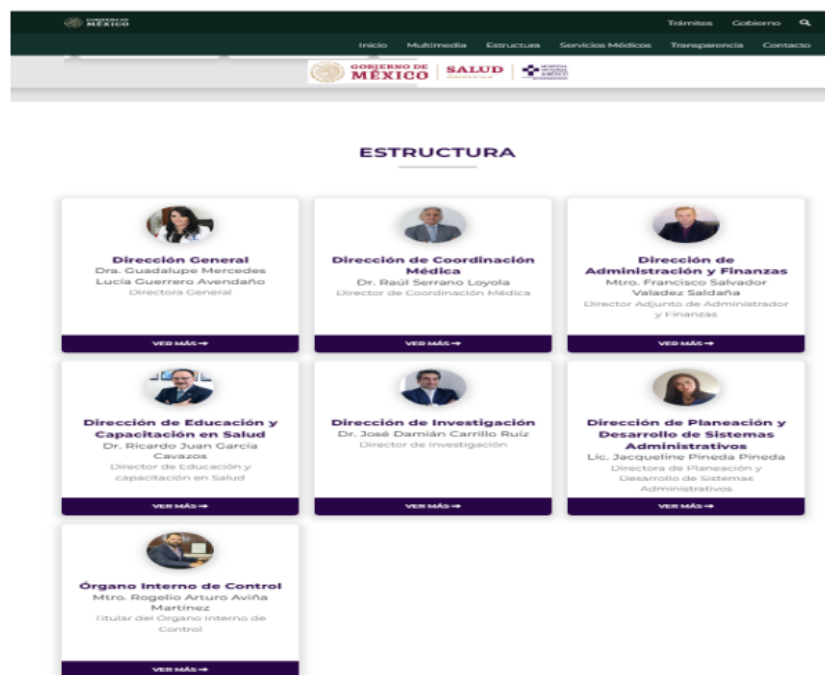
GOBIERNO DE MÉXICO

Trámites Gobierno

Inicio Multimedia Estructura Servicios Médicos Transparencia Contacto

GOBIERNO DE MÉXICO | SALUD | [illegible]

ESTRUCTURA

Dirección General
Dra. Guadalupe Mercedes Lucía Guerrero Avendaño
Directora General
VER MÁS →

Dirección de Coordinación Médica
Dr. Raúl Serrano Loyola
Director de Coordinación Médica
VER MÁS →

Dirección de Administración y Finanzas
Mtro. Francisco Salvador Valadez Saldaña
Director Adjunto de Administrador y Finanzas
VER MÁS →

Dirección de Educación y Capacitación en Salud
Dr. Ricardo Juan García Cavazos
Director de Educación y capacitación en Salud
VER MÁS →

Dirección de Investigación
Dr. José Damián Carrillo Ruiz
Director de Investigación
VER MÁS →

Dirección de Planeación y Desarrollo de Sistemas Administrativos
Lic. Jacqueline Pineda Pineda
Directora de Planeación y Desarrollo de Sistemas Administrativos
VER MÁS →

Órgano Interno de Control
Mtro. Rogelio Arturo Aviña Martínez
Titular del Órgano Interno de Control
VER MÁS →